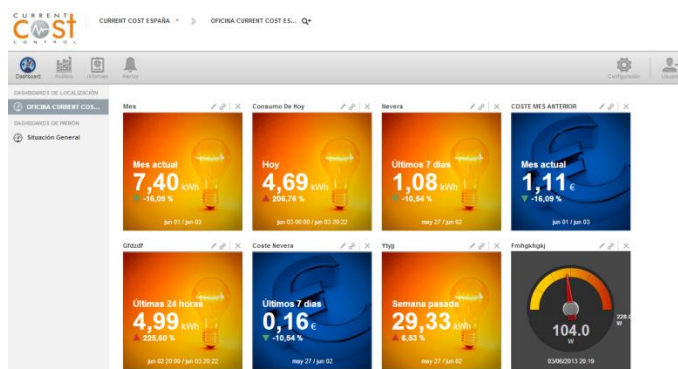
CURRENT COST CONTROL

CURRENT COST ESPAÑA > OFICINA CURRENT COST ES...

Dashboard Análisis Informes Alertas

Configuración Usuar

DASHBOARDS DE LOCALIZACIÓN

OFICINA CURRENT COS...

DASHBOARDS DE PERFÓN

Situación General

Mes

Mes actual
7,40 kWh
-16,09 %
jun 01 / jun 03

Consumo De Hoy

Hoy
4,69 kWh
206,76 %
jun 03 00:00 / jun 03 20:22

Nevera

Últimos 7 días
1,08 kWh
-10,54 %
may 27 / jun 02

COSTE MES ANTERIOR

Mes actual
1,11 €
-16,09 %
jun 01 / jun 03

Gfdzdf

Últimas 24 horas
4,99 kWh
225,60 %
jun 02 20:00 / jun 03 20:22

Coste Nevera

Últimos 7 días
0,16 €
-10,54 %
may 27 / jun 02

Ytyjj

Semana pasada
29,33 kWh
6,53 %
may 27 / jun 02

Fnthgkhgkj

104.0
W
228.0 W
03/06/2013 20:19